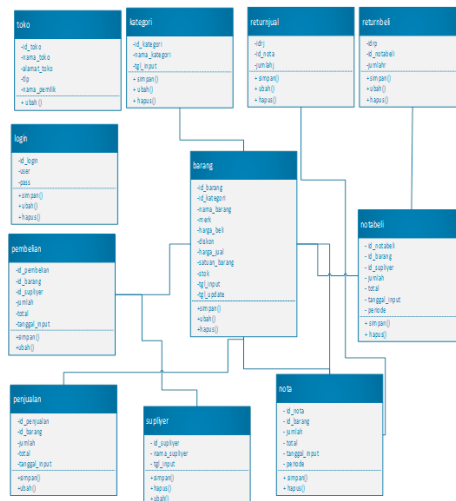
toko

-id_toko
-nama_toko
-alamat_toko
-tlp
-nama_pemilik

+ ubah()

kategori

-id_kategori
-nama_kategori
-tgl_input

+ simpan()
+ ubah()
+ hapus()

returnjual

-idrj
-id_nota
-jumlah

+ simpan()
+ ubah()
+ hapus()

returnbeli

-idrp
-id_notabeli
-jumlahr

+ simpan()
+ ubah()
+ hapus()

login

-id_login
-user
-pass

+ simpan()
+ ubah()
+ hapus()

barang

-id_barang
-id_kategori
-nama_barang
-merk
-harga_beli
-diskon
-harga_jual
-satuan_barang
-stok
-tgl_input
-tgl_update

+simpan()
+ubah()
+hapus()

notabeli

- id_notabeli
- id_barang
- id_supliyer
- jumlah
- total
- tanggal_input
- periode

+ simpan()
+ hapus()

pembelian

-id_pembelian
-id_barang
-id_supliyer
-jumlah
-total
-tanggal_input

+simpan()
+ubah()

penjualan

-id_penjualan
-id_barang
-jumlah
-total
-tanggal_input

+simpan()
+ubah()

supliyer

- id_supliyer
- nama_supliyer
- tgl_input

+simpan()
+hapus()
+ubah()

nota

- id_nota
- id_barang
- jumlah
- total
- tanggal_input
- periode

+ simpan()
+ hapus()